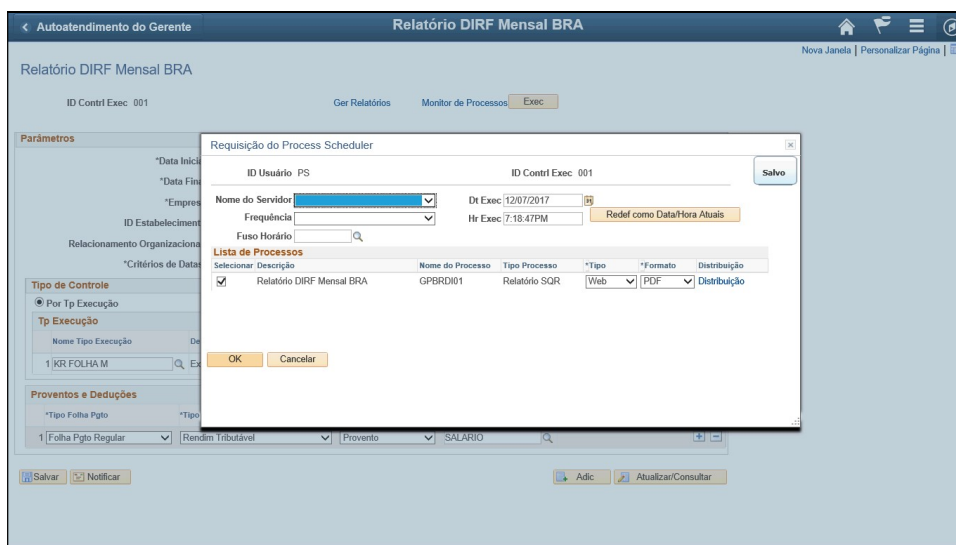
< Autoatendimento do Gerente

Relatório DIRF Mensal BRA

Nova Janela | Personalizar Página |

Relatório DIRF Mensal BRA

ID Contrl Exec 001

Ger Relatórios

Monitor de Processos

Exec

Parâmetros

*Data Inici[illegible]

*Data Fin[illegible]

*Empres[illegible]

ID Estabeleciment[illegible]

Relacionamento Organizaciona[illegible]

*Critérios de Datas

Tipo de Controle

Por Tp Execução

Tp Execução

Nome Tipo Execução

De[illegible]

1 KR FOLHA M

Ex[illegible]

Proventos e Deduções

*Tipo Folha Pgto

*Tipo

1 Folha Pgto Regular

Rendim Tributável

Provento

SALARIO

Salvar

Notificar

Adic

Atualizar/Consultar

Requisição do Process Scheduler

ID Usuário PS

ID Contrl Exec 001

Salvo

Nome do Servidor

Dt Exec 12/07/2017

Frequência

Hr Exec 7:18:47PM

Redef como Data/Hora Atuais

Fuso Horário

Lista de Processos

| Selecionar | Descrição | Nome do Processo | Tipo Processo | *Tipo | *Formato | Distribuição |
|---|---|---|---|---|---|---|
| ✔ | Relatório DIRF Mensal BRA | GPBRDI01 | Relatório SQR | Web | PDF | Distribuição |

OK

Cancelar